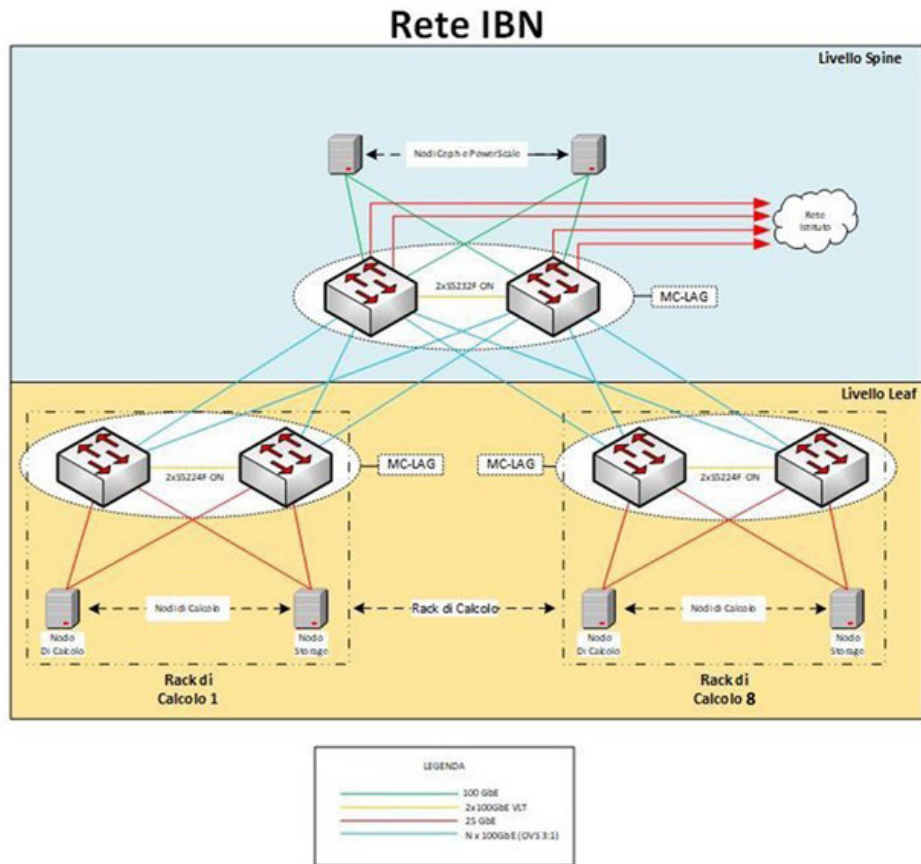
Rete IBN

Livello Spine

Nodi Ceph e PowerScale

Rete Istituto

2xS5232F ON

MC-LAG

Livello Leaf

2xS5224F ON

MC-LAG

MC-LAG

2xS5224F ON

Nodi di Calcolo

Rack di Calcolo

Nodi di Calcolo

Nodo Di Calcolo

Nodo Storage

Nodo Di Calcolo

Nodo Storage

Rack di Calcolo 1

Rack di Calcolo 8

LEGENDA
100 GbE
2x100GbE VLT
25 GbE
N x 100GbE (OVS 3:1)